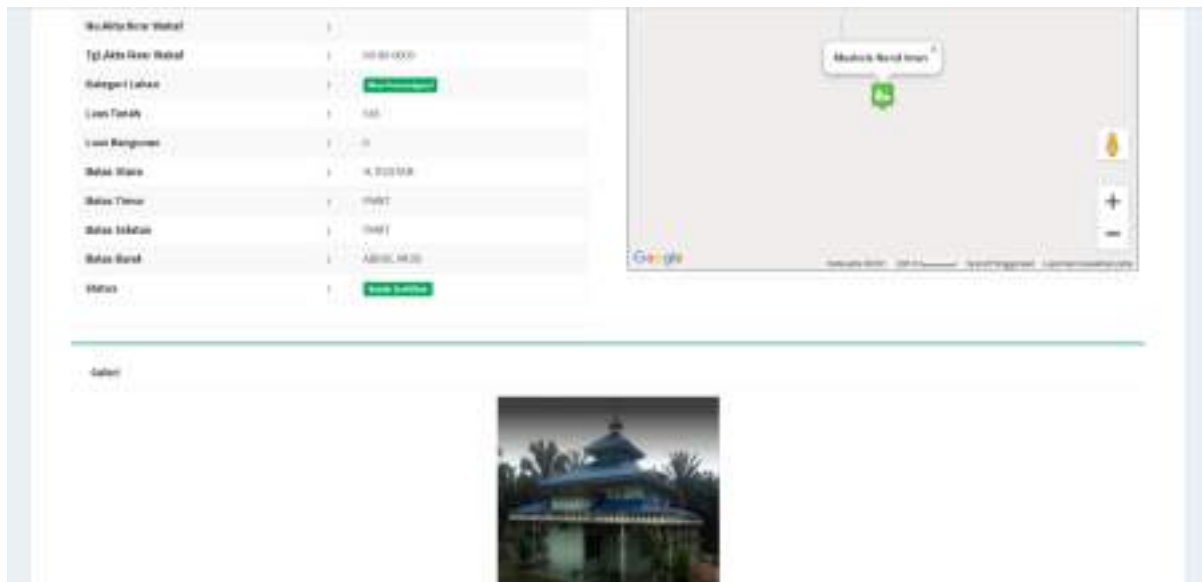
| No.Akta Ikrar Wakaf | : | |
|---|---|---|
| Tgl.Akta Ikrar Wakaf | : | 00-00-0000 |
| Kategori Lahan | : | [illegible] |
| Luas Tanah | : | 165 |
| Luas Bangunan | : | 0 |
| Batas Utara | : | JL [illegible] |
| Batas Timur | : | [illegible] |
| Batas Selatan | : | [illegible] |
| Batas Barat | : | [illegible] |
| Status | : | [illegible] |

Mushola Nurul Iman ×

+

−

Google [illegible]

Galeri